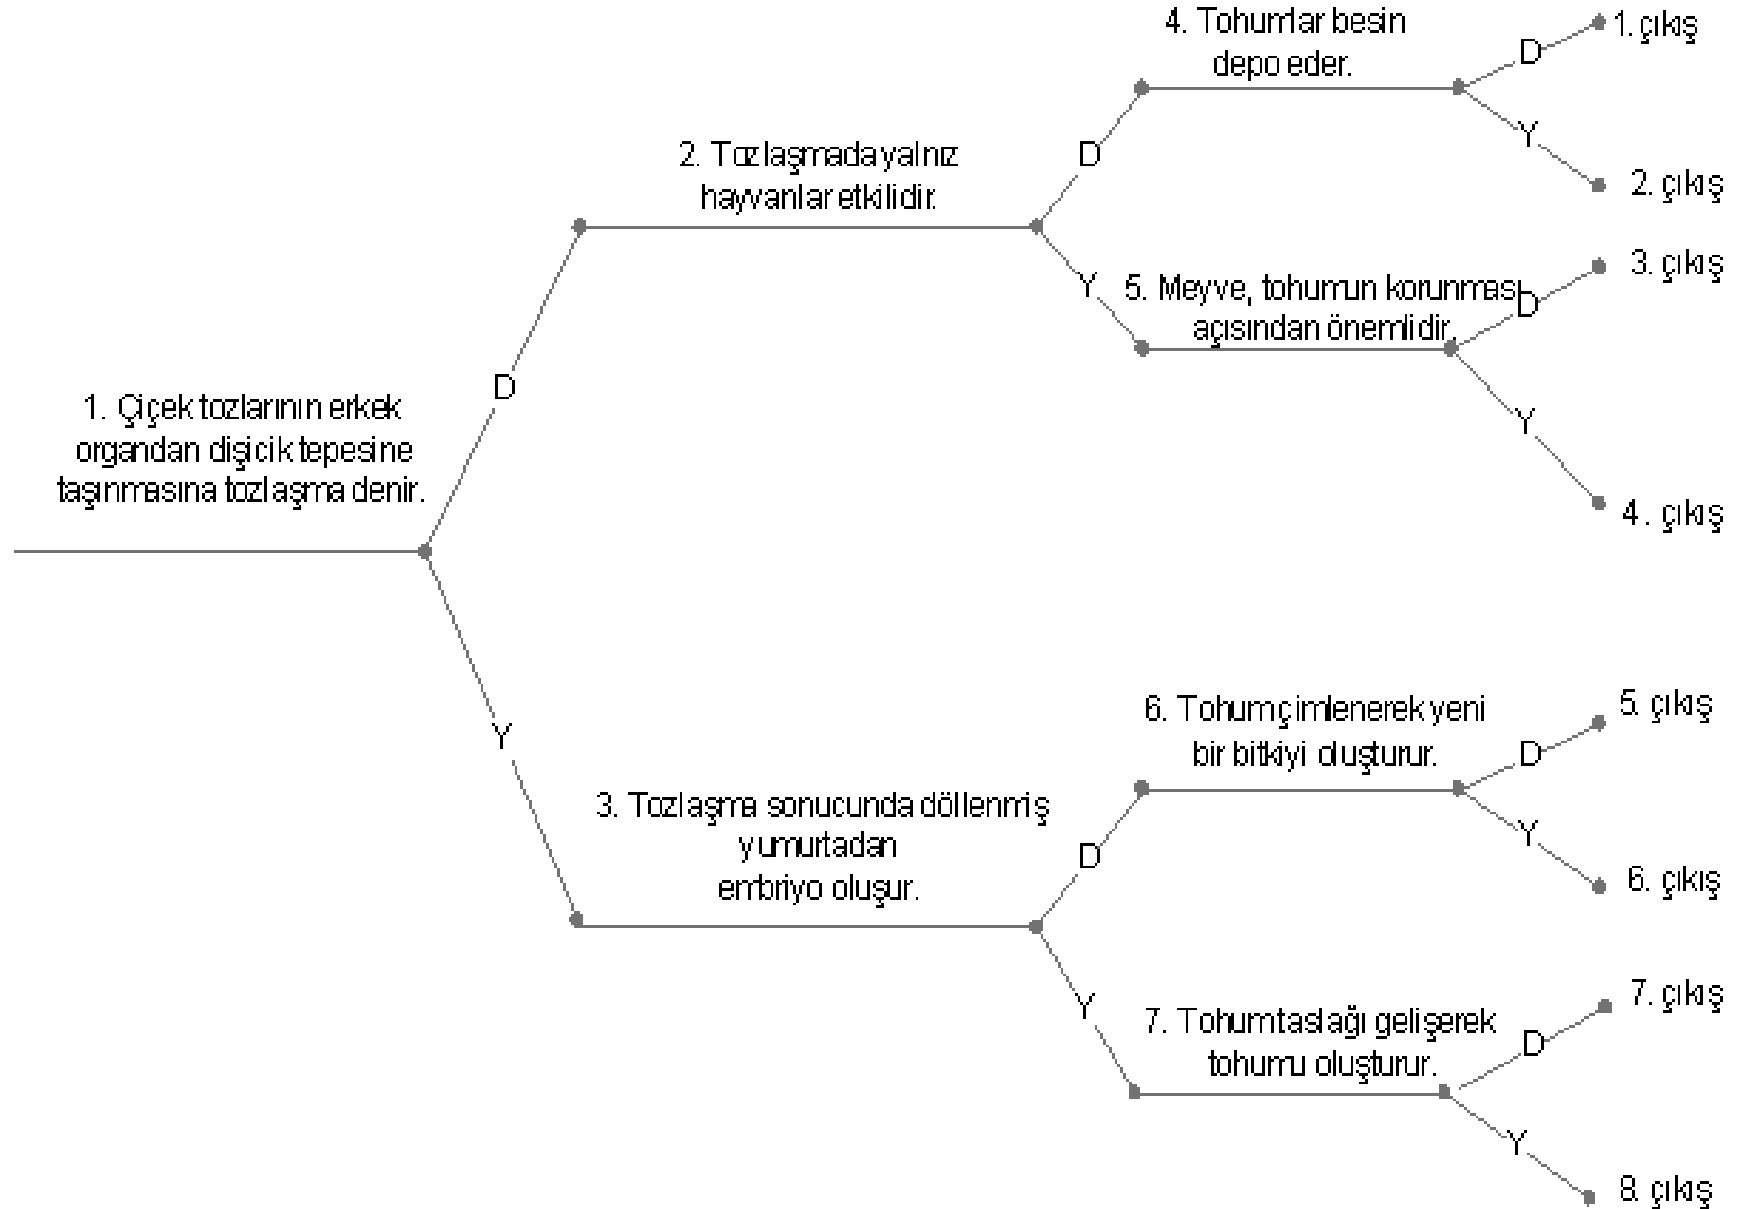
1. Çiçek tozlarının erkek organdan dişicik tepesine taşınmasına tozlaşma denir.

D

2. Tozlaşmada yalnız hayvanlar etkilidir.

D

4. Tohumlar besin depo eder.

D

1. çıkış

Y

2. çıkış

Y

5. Meyve, tohumun korunması açısından önemlidir.

D

3. çıkış

Y

4. çıkış

Y

3. Tozlaşma sonucunda döllenmiş yumurtadan embriyo oluşur.

D

6. Tohum çimlenerek yeni bir bitkiyi oluşturur.

D

5. çıkış

Y

6. çıkış

Y

7. Tohum taslağı gelişerek tohumu oluşturur.

D

7. çıkış

Y

8. çıkış